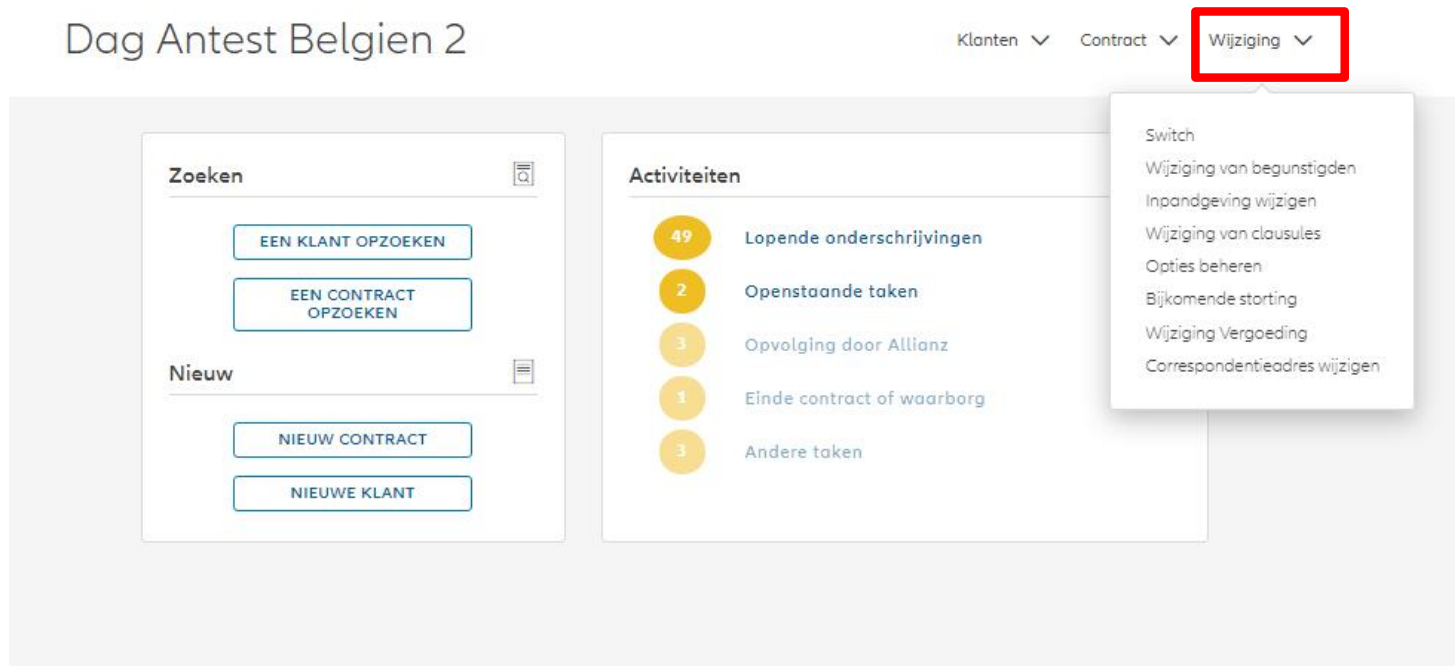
Dag Antest Belgien 2

Klanten Contract Wijziging

Switch
Wijziging van begunstigden
Inpandgeving wijzigen
Wijziging van clausules
Opties beheren
Bijkomende storting
Wijziging Vergoeding
Correspondentieadres wijzigen

Zoeken

EEN KLANT OPZOEKEN

EEN CONTRACT OPZOEKEN

Nieuw

NIEUW CONTRACT

NIEUWE KLANT

Activiteiten

49 Lopende onderschrijvingen

2 Openstaande taken

3 Opvolging door Allianz

1 Einde contract of waarborg

3 Andere taken